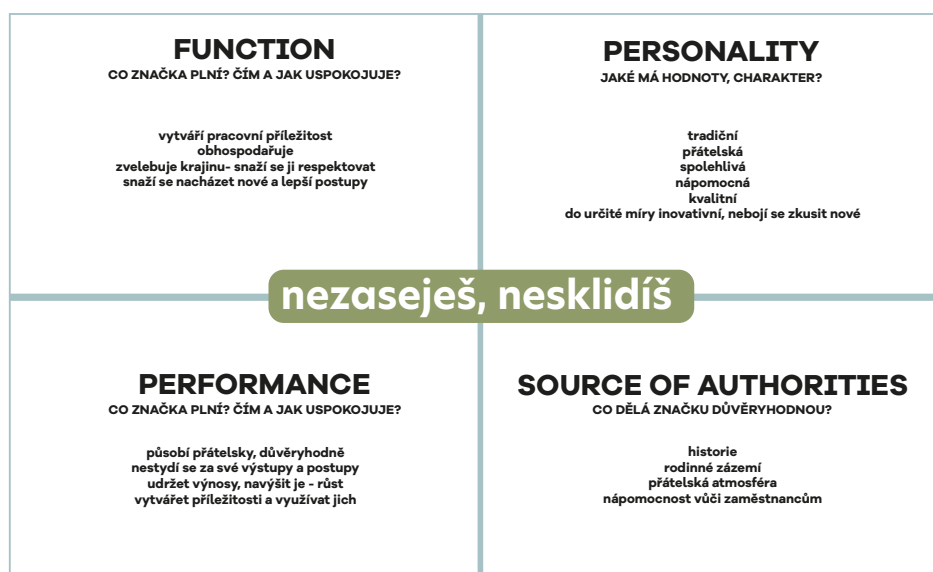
FUNCTION
CO ZNAČKA PLNÍ? ČÍM A JAK USPOKOJUJE?

vytváří pracovní příležitost
obhospodařuje
zvelebuje krajinu- snaží se ji respektovat
snaží se nacházet nové a lepší postupy

PERSONALITY
JAKÉ MÁ HODNOTY, CHARAKTER?

tradiční
přátelská
spolehlivá
nápomocná
kvalitní
do určité míry inovativní, nebojí se zkusit nové

nezaseješ, nesklidíš

PERFORMANCE
CO ZNAČKA PLNÍ? ČÍM A JAK USPOKOJUJE?

působí přátelsky, důvěryhodně
nestydí se za své výstupy a postupy
udržet výnosy, navýšit je - růst
vytvářet příležitosti a využívat jich

SOURCE OF AUTHORITIES
CO DĚLÁ ZNAČKU DŮVĚRYHODNOU?

historie
rodinné zázemí
přátelská atmosféra
nápomocnost vůči zaměstnancům